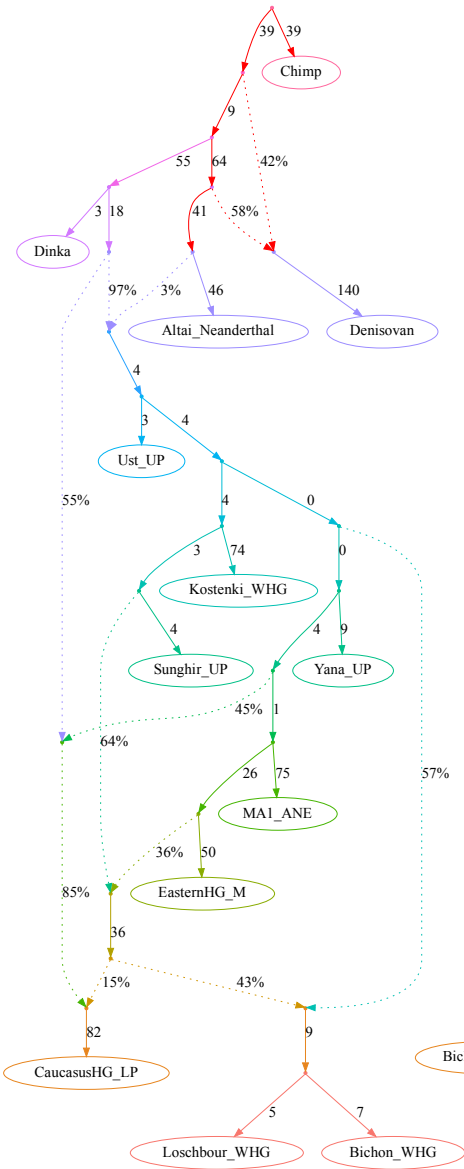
39
39
Chimp
9
55
64
42%
3
18
41
58%
Dinka
97%
3%
46
140
Altai_Neanderthal
Denisovan
4
3
4
Ust_UP
55%
4
0
3
74
0
Kostenki_WHG
4
4
9
Sunghir_UP
Yana_UP
45%
1
64%
26
75
57%
MA1_ANE
36%
50
85%
EasternHG_M
36
15%
43%
82
9
CaucasusHG_LP
Bic
5
7
Loschbour_WHG
Bichon_WHG